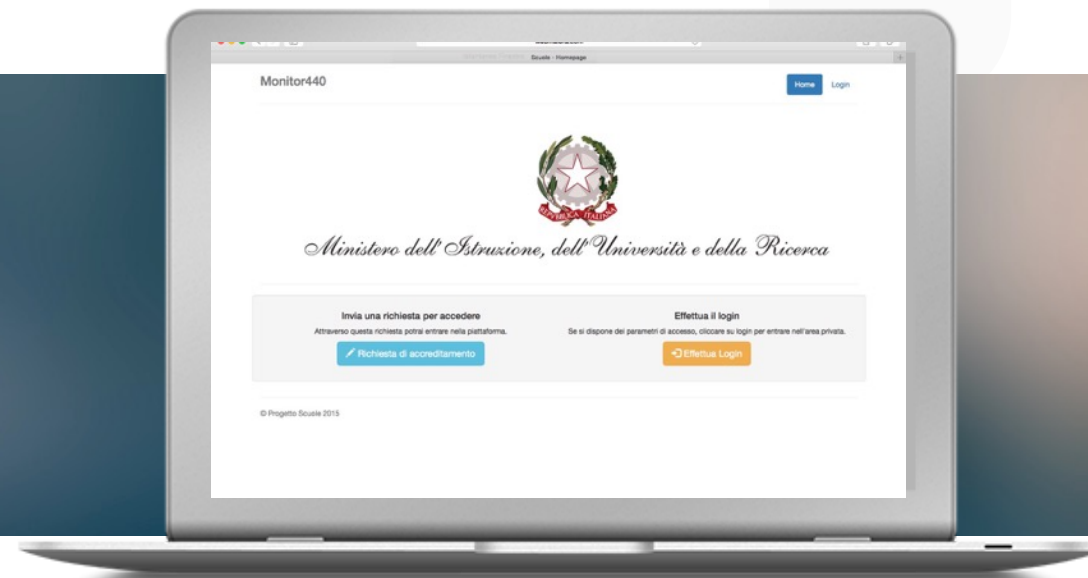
Scuole - Homepage

Monitor440

Home Login

REPVBBLICA ITALIANA

Ministero dell'Istruzione, dell'Università e della Ricerca

Invia una richiesta per accedere

Attraverso questa richiesta potrai entrare nella piattaforma.

Richiesta di accreditamento

Effettua il login

Se si dispone dei parametri di accesso, cliccare su login per entrare nell'area privata.

Effettua Login

© Progetto Scuole 2015